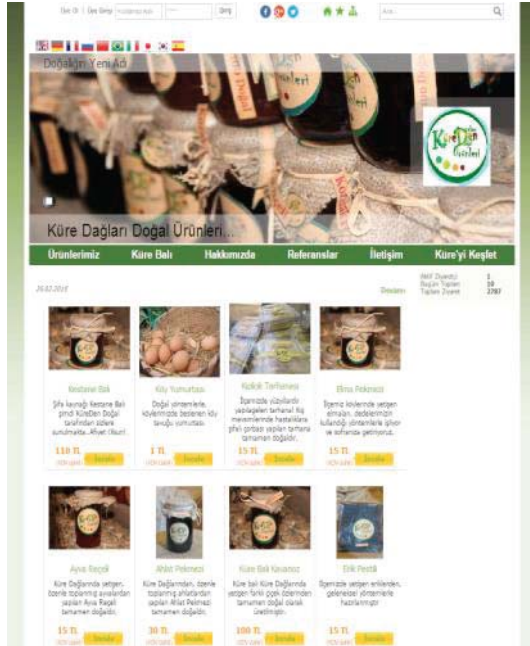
Üye Ol | Üye Girişi Giriş Ara...

Doğalığın Yeni Adı

KüreDen Ürünleri

Küre Dağları Doğal Ürünleri...

Ürünlerimiz Küre Balı Hakkımızda Referanslar İletişim Küre'yi Keşfet

26.02.2016 Devamı

Aktif Ziyaretçi 1
Bugün Toplam 10
Toplam Ziyaret 2787

Kestane Balı
Şifa kaynağı Kestane Balı şimdi KüreDen Doğal tarafından sizlere sunulmakta...Afiyet Olsun!
110 TL
Detaylar

Köy Yumurtası
Doğal yöntemlerle, köylerimizde beslenen köy tavuğu yumurtası.
1 TL
Detaylar

Kızılcık Tarhanası
Bölgemizde yüzyıllardır yapılagelen tarhanal Kış mevsimlerinde hastalıklara şifalı çorbayı yapılan tarhana tamamen doğaldır.
15 TL
Detaylar

Elma Pekmezi
Bölgemiz köylerinde yetişen elmaları, dedelerimizin kullandığı yöntemlerle işliyor ve tezgahınıza getiriyoruz.
15 TL
Detaylar

Ayva Reçeli
Küre Dağlarında yetişen, özenle toplanmış ayvalardan yapılan Ayva Reçeli tamamen doğaldır.
15 TL
Detaylar

Ahlat Pekmezi
Küre Dağlarından, özenle toplanmış ahlatlardan yapılan Ahlat Pekmezi tamamen doğaldır.
30 TL
Detaylar

Küre Balı Kavanoz
Küre balı Küre Dağlarında yetişen farklı çiçek özlerinden tamamen doğal olarak üretilmiştir.
100 TL
Detaylar

Erik Pestili
Bölgemizde yetişen eriklerden, geleneksel yöntemlerle hazırlanmıştır
15 TL
Detaylar